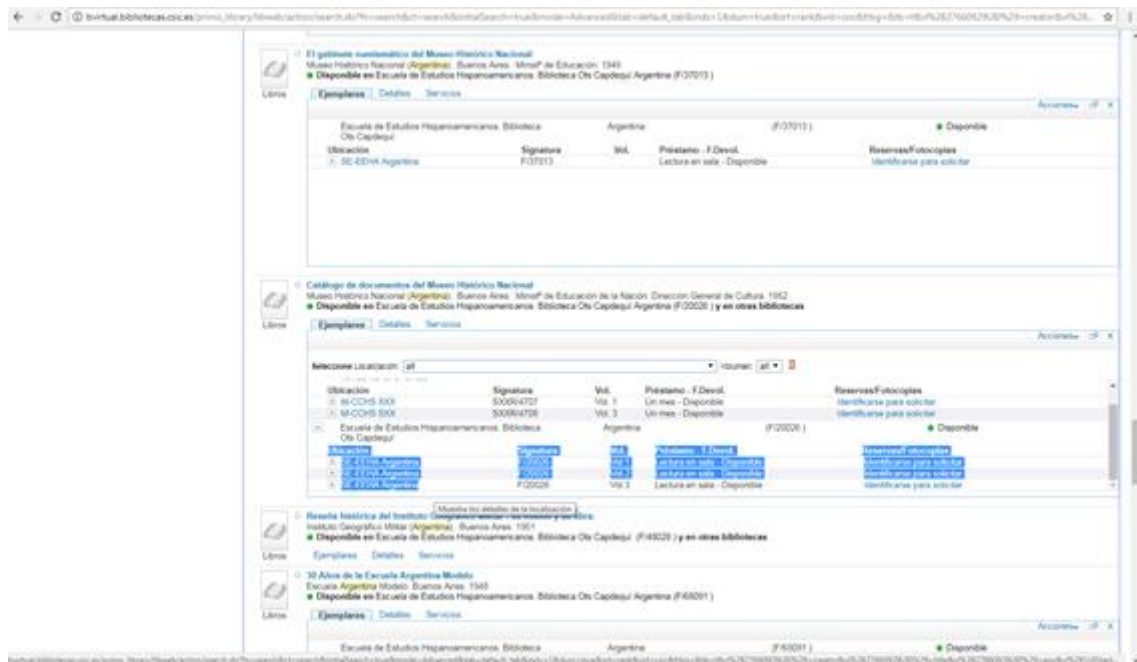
← → C ⓘ bvirtual.bibliotecas.csic.es/primo_library/libweb/action/search.do?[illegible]

El gabinete numismático del Museo Histórico Nacional
Museo Histórico Nacional (Argentina). Buenos Aires : Minist° de Educación. 1949
● Disponible en Escuela de Estudios Hispanoamericanos. Biblioteca Ots Capdequí Argentina (F/37013 )

Libros

Ejemplares Detalles Servicios

Acciones

Escuela de Estudios Hispanoamericanos. Biblioteca Ots Capdequí | Argentina | (F/37013 ) | ● Disponible

| Ubicación | Signatura | Vol. | Préstamo - F.Devol. | Reservas/Fotocopias |
|---|---|---|---|---|
| SE-EEHA Argentina | F/37013 | | Lectura en sala - Disponible | Identificarse para solicitar |

Catálogo de documentos del Museo Histórico Nacional
Museo Histórico Nacional (Argentina). Buenos Aires : Minist° de Educación de la Nación. Dirección General de Cultura. 1952
● Disponible en Escuela de Estudios Hispanoamericanos. Biblioteca Ots Capdequí Argentina (F/20026 ) y en otras bibliotecas

Libros

Ejemplares Detalles Servicios

Acciones

Seleccione Localización: all
Volumen: all

| Ubicación | Signatura | Vol. | Préstamo - F.Devol. | Reservas/Fotocopias |
|---|---|---|---|---|
| M-CCHS-SXX | SXX06/4707 | Vol. 1 | Un mes - Disponible | Identificarse para solicitar |
| M-CCHS-SXX | SXX06/4708 | Vol. 3 | Un mes - Disponible | Identificarse para solicitar |

Escuela de Estudios Hispanoamericanos. Biblioteca Ots Capdequí | Argentina | (F/20026 ) | ● Disponible

| Ubicación | Signatura | Vol. | Préstamo - F.Devol. | Reservas/Fotocopias |
|---|---|---|---|---|
| SE-EEHA Argentina | F/20026 | Vol. 1 | Lectura en sala - Disponible | Identificarse para solicitar |
| SE-EEHA Argentina | F/20026 | Vol. 2 | Lectura en sala - Disponible | Identificarse para solicitar |
| SE-EEHA Argentina | F/20026 | Vol. 3 | Lectura en sala - Disponible | Identificarse para solicitar |

Muestra los detalles de la localización

Reseña histórica del Instituto Geográfico Militar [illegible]
Instituto Geográfico Militar (Argentina). Buenos Aires. 1951
● Disponible en Escuela de Estudios Hispanoamericanos. Biblioteca Ots Capdequí (F/6028 ) y en otras bibliotecas

Libros

Ejemplares Detalles Servicios

30 Años de la Escuela Argentina Modelo
Escuela Argentina Modelo. Buenos Aires. 1948
● Disponible en Escuela de Estudios Hispanoamericanos. Biblioteca Ots Capdequí Argentina (F/6091 )

Libros

Ejemplares Detalles Servicios

Acciones

Escuela de Estudios Hispanoamericanos. Biblioteca | Argentina | (F/6091 ) | ● Disponible

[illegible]